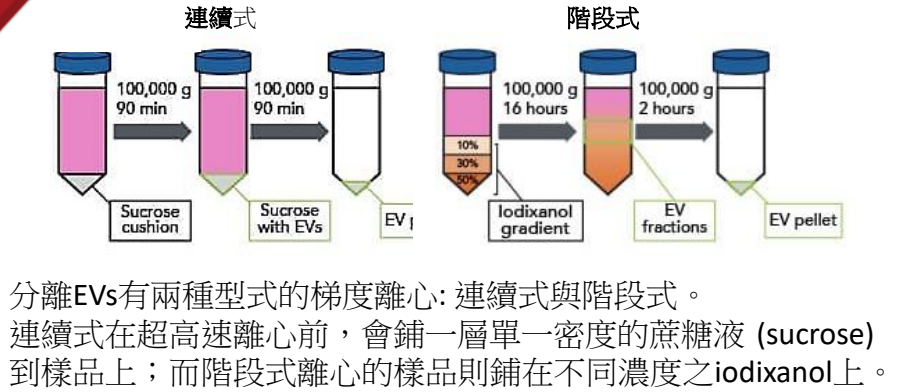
連續式

階段式

100,000 g
90 min

100,000 g
90 min

Sucrose cushion

Sucrose with EVs

EV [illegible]

10%
30%
50%

100,000 g
16 hours

100,000 g
2 hours

Iodixanol gradient

EV fractions

EV pellet

分離EVs有兩種型式的梯度離心: 連續式與階段式。
連續式在超高速離心前，會鋪一層單一密度的蔗糖液 (sucrose) 到樣品上；而階段式離心的樣品則鋪在不同濃度之iodixanol上。